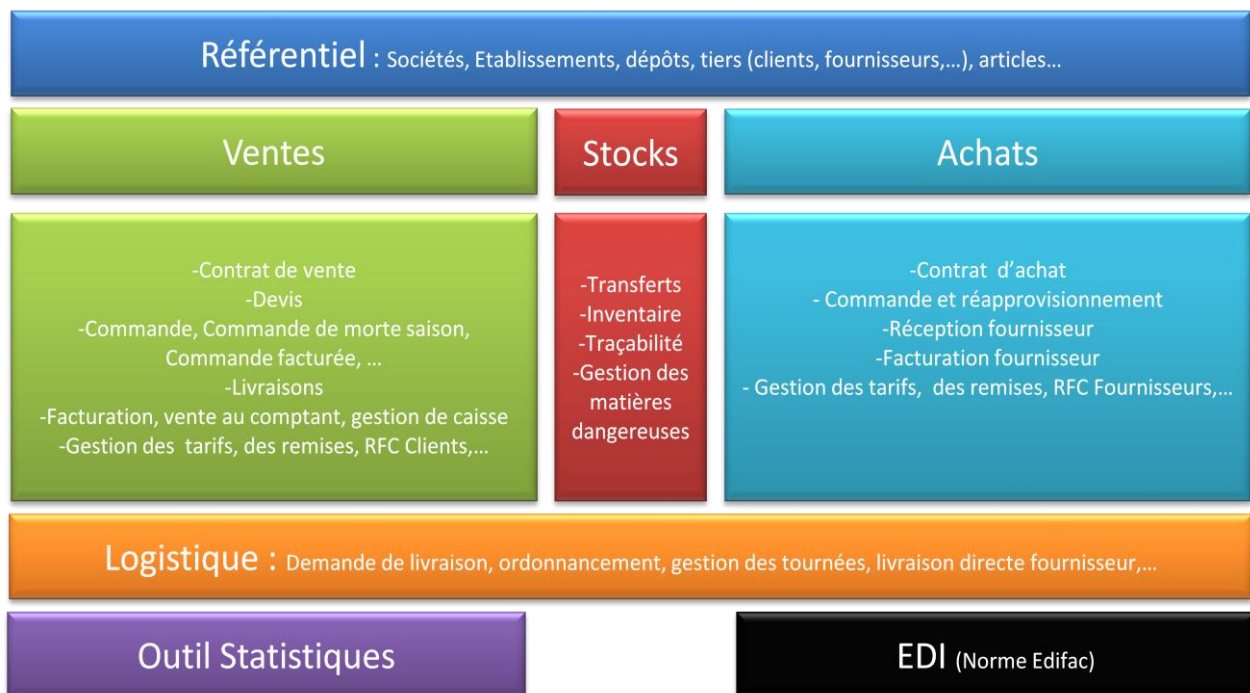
Référentiel : Sociétés, Etablissements, dépôts, tiers (clients, fournisseurs,…), articles…

Ventes

Stocks

Achats

-Contrat de vente
-Devis
-Commande, Commande de morte saison, Commande facturée, …
-Livraisons
-Facturation, vente au comptant, gestion de caisse
-Gestion des tarifs, des remises, RFC Clients,…

-Transferts
-Inventaire
-Traçabilité
-Gestion des matières dangereuses

-Contrat d'achat
- Commande et réapprovisionnement
-Réception fournisseur
-Facturation fournisseur
- Gestion des tarifs, des remises, RFC Fournisseurs,…

Logistique : Demande de livraison, ordonnancement, gestion des tournées, livraison directe fournisseur,…

Outil Statistiques

EDI (Norme Edifac)